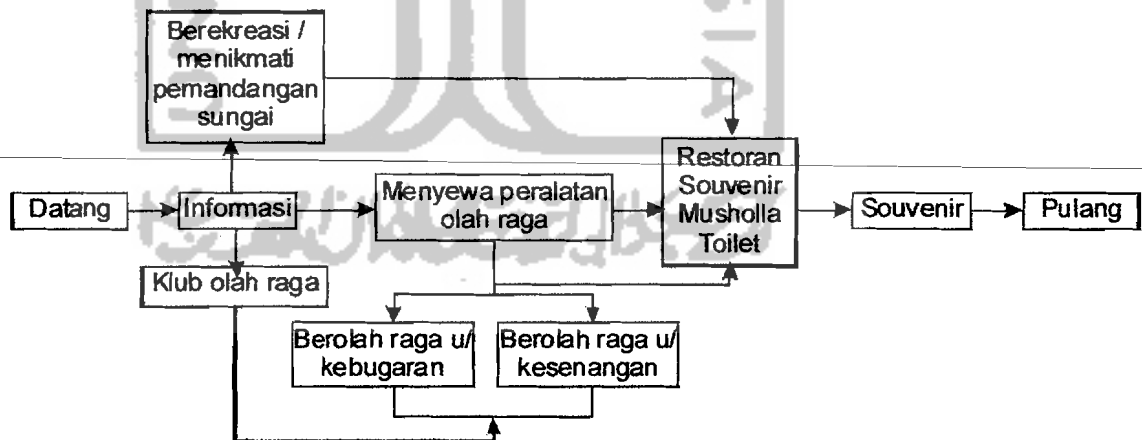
Berekreasi / menikmati pemandangan sungai

Datang

Informasi

Menyewa peralatan olah raga

Restoran Souvenir Musholla Toilet

Souvenir

Pulang

Klub olah raga

Berolah raga u/ kebugaran

Berolah raga u/ kesenangan